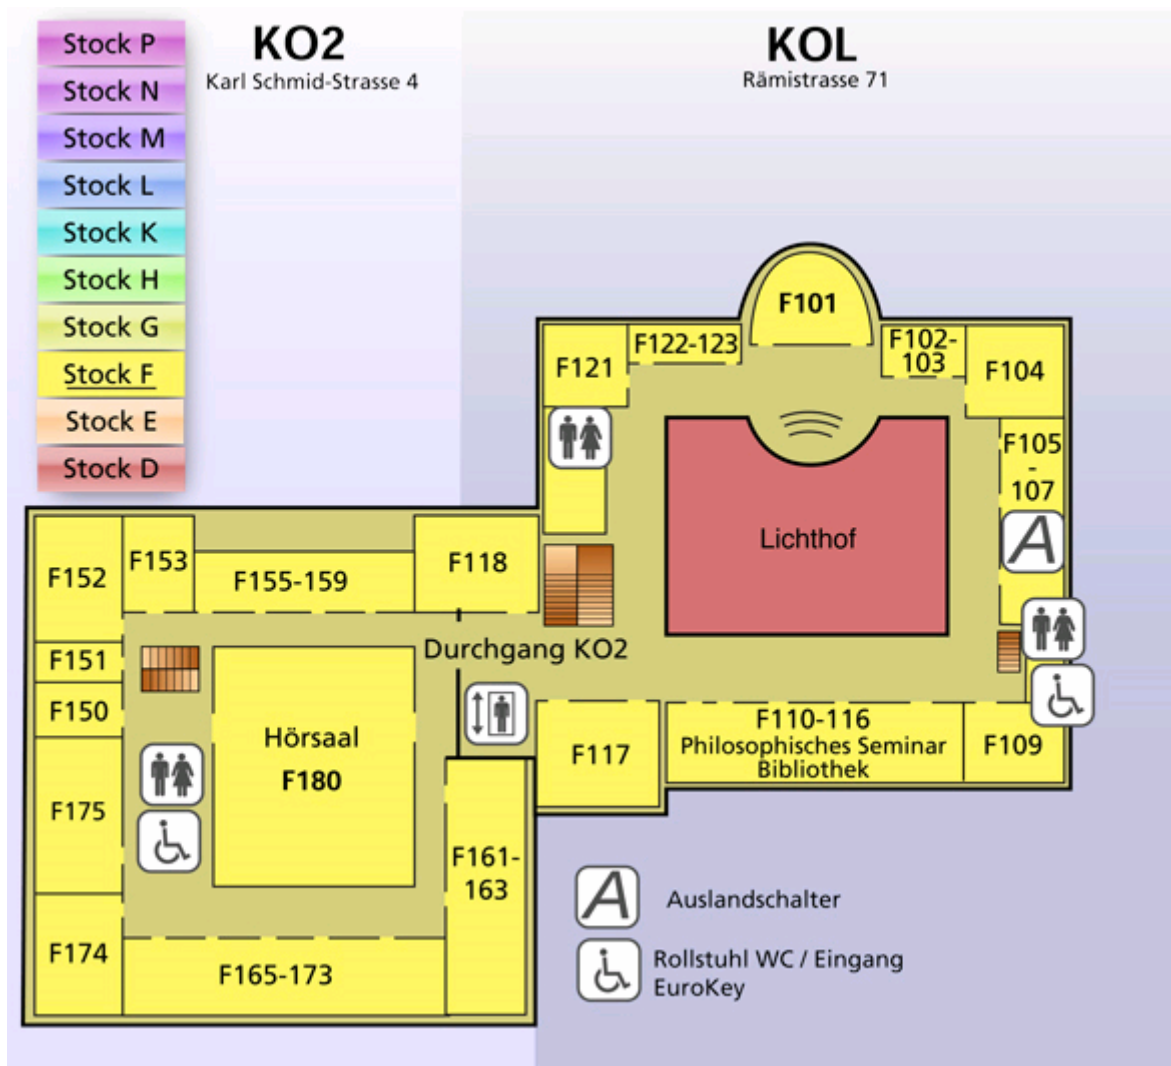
Stock P
Stock N
Stock M
Stock L
Stock K
Stock H
Stock G
Stock F
Stock E
Stock D

KO2
Karl Schmid-Strasse 4

KOL
Rämistrasse 71

F101
F122-123
F102-103
F121
F104
F105-107
Lichthof
F152
F153
F155-159
F118
Durchgang KO2
F151
F150
Hörsaal
F180
F117
F110-116
Philosophisches Seminar
Bibliothek
F109
F175
F161-163
F174
F165-173

Auslandschalter
Rollstuhl WC / Eingang
EuroKey